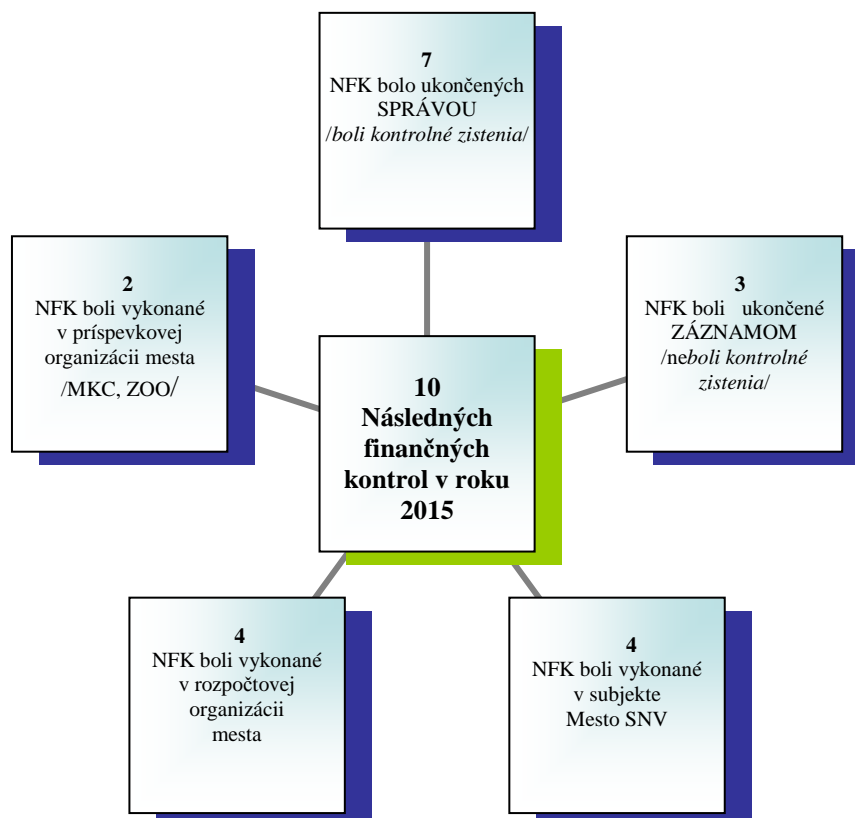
7
NFK bolo ukončených
SPRÁVOU
/boli kontrolné zistenia/

2
NFK boli vykonané
v príspevkovej
organizácii mesta
/MKC, ZOO/

3
NFK boli ukončené
ZÁZNAMOM
/neboli kontrolné
zistenia/

10
Následných
finančných
kontrol v roku
2015

4
NFK boli vykonané
v rozpočtovej
organizácii
mesta

4
NFK boli vykonané
v subjekte
Mesto SNV